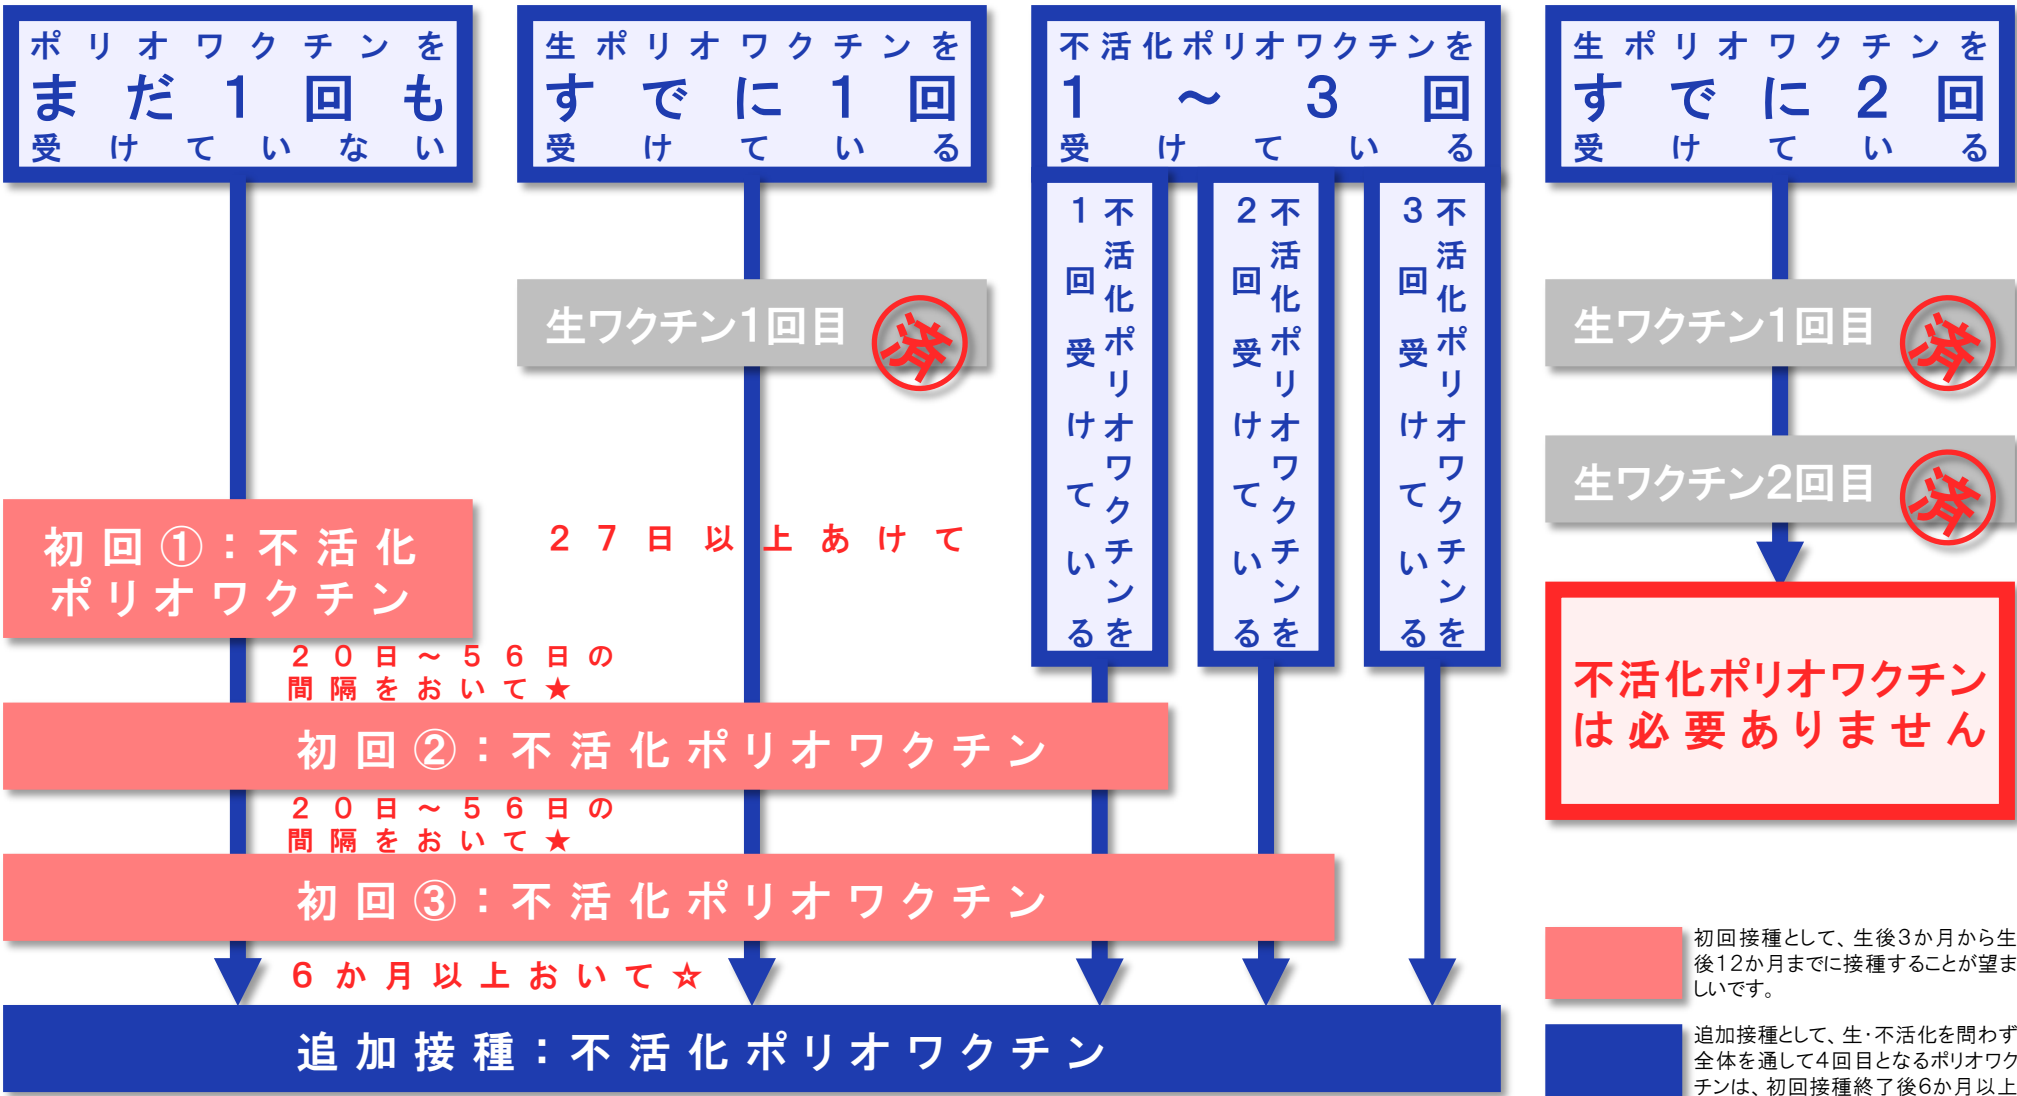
ポリオワクチンを
まだ1回も
受けていない

生ポリオワクチンを
すでに1回
受けている

不活化ポリオワクチンを
1～3回
受けている

生ポリオワクチンを
すでに2回
受けている

1回受けている
不活化ポリオワクチンを

2回受けている
不活化ポリオワクチンを

3回受けている
不活化ポリオワクチンを

生ワクチン1回目 済

生ワクチン1回目 済

生ワクチン2回目 済

初回①：不活化ポリオワクチン

27日以上あけて

不活化ポリオワクチンは必要ありません

20日～56日の間隔をおいて★

初回②：不活化ポリオワクチン

20日～56日の間隔をおいて★

初回③：不活化ポリオワクチン

6か月以上おいて☆

追加接種：不活化ポリオワクチン

初回接種として、生後3か月から生後12か月までに接種することが望ましいです。

追加接種として、生・不活化を問わず全体を通して4回目となるポリオワクチンは、初回接種終了後6か月以上